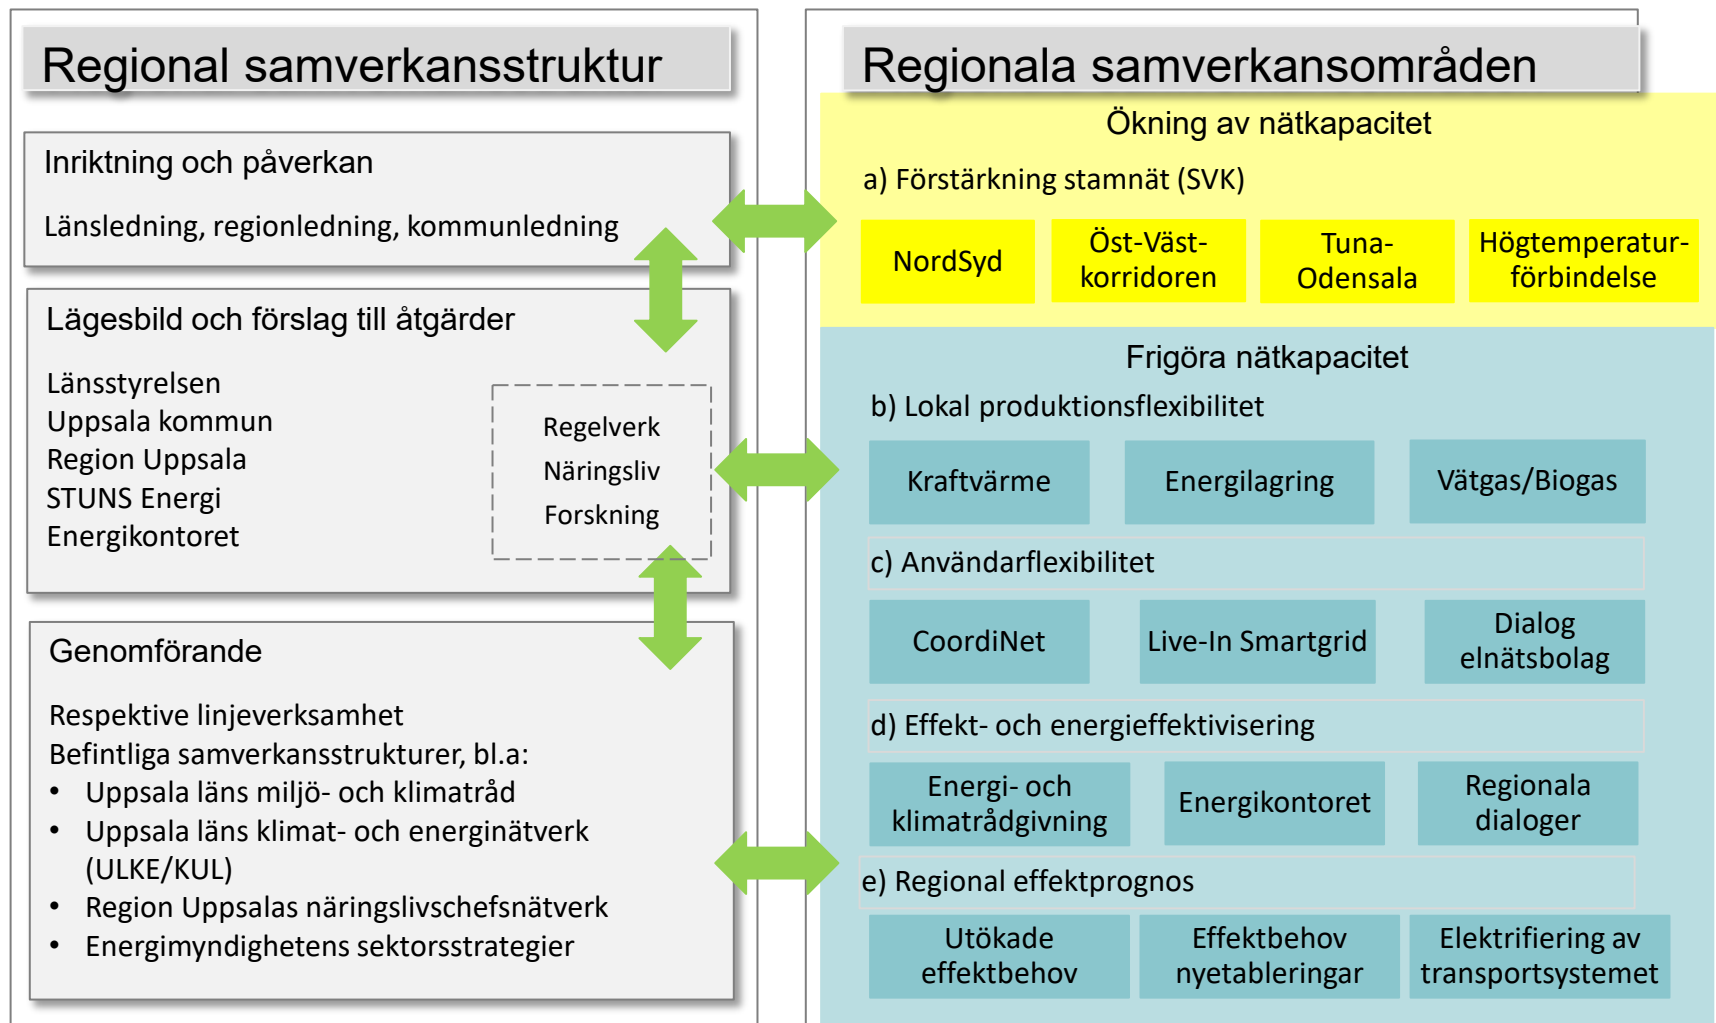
Regional samverkansstruktur

Inriktning och påverkan

Länsledning, regionledning, kommunledning

Lägesbild och förslag till åtgärder

Länsstyrelsen
Uppsala kommun
Region Uppsala
STUNS Energi
Energikontoret

Regelverk
Näringsliv
Forskning

Genomförande

Respektive linjeverksamhet
Befintliga samverkansstrukturer, bl.a:
• Uppsala läns miljö- och klimatråd
• Uppsala läns klimat- och energinätverk (ULKE/KUL)
• Region Uppsalas näringslivschefsnätverk
• Energimyndighetens sektorsstrategier

Regionala samverkansområden

Ökning av nätkapacitet

a) Förstärkning stamnät (SVK)

NordSyd

Öst-Väst-korridoren

Tuna-Odensala

Högtemperatur-förbindelse

Frigöra nätkapacitet

b) Lokal produktionsflexibilitet

Kraftvärme

Energilagring

Vätgas/Biogas

c) Användarflexibilitet

CoordiNet

Live-In Smartgrid

Dialog elnätsbolag

d) Effekt- och energieffektivisering

Energi- och klimatrådgivning

Energikontoret

Regionala dialoger

e) Regional effektprognos

Utökade effektbehov

Effektbehov nyetableringar

Elektrifiering av transportsystemet